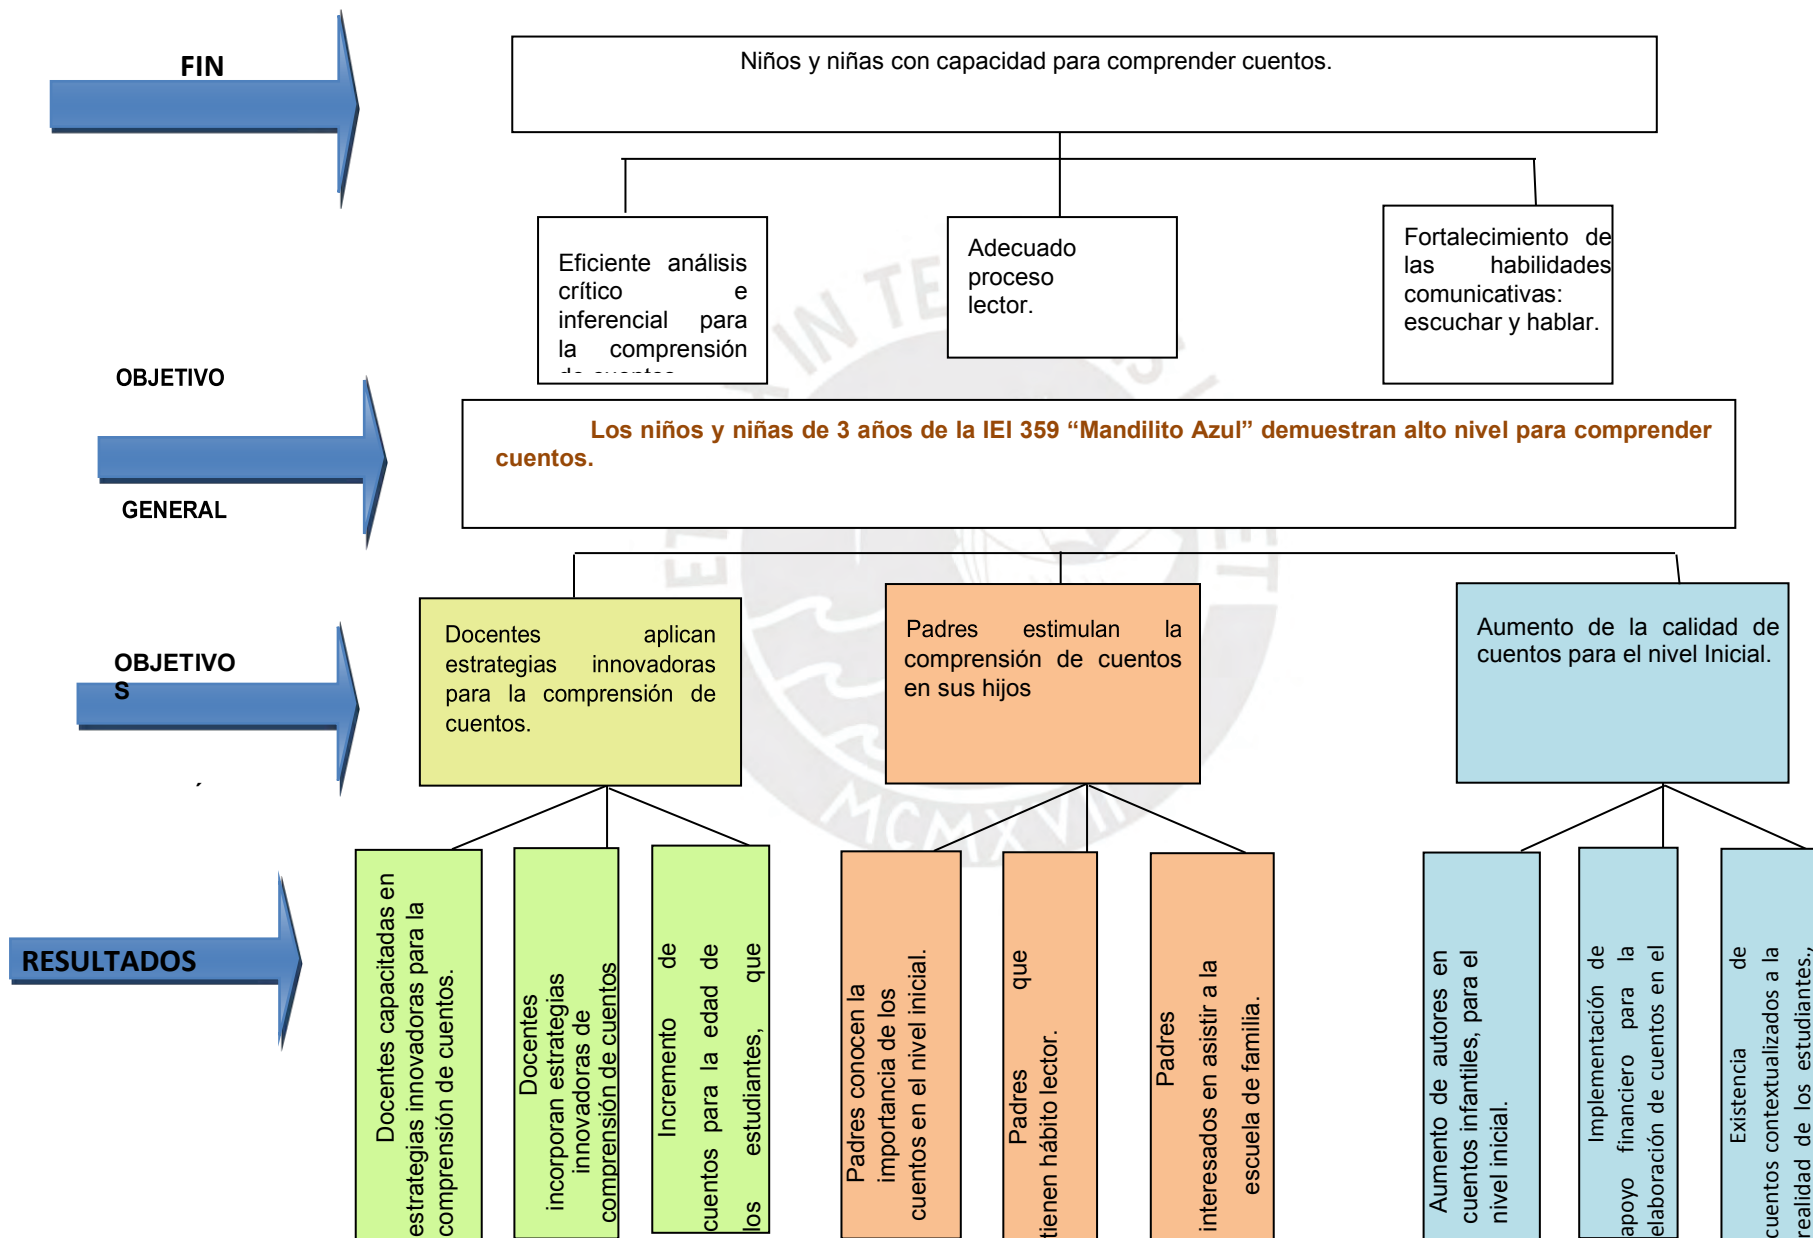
FIN

Niños y niñas con capacidad para comprender cuentos.

Eficiente análisis crítico e inferencial para la comprensión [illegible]

Adecuado proceso lector.

Fortalecimiento de las habilidades comunicativas: escuchar y hablar.

OBJETIVO

GENERAL

Los niños y niñas de 3 años de la IEI 359 “Mandilito Azul” demuestran alto nivel para comprender cuentos.

OBJETIVOS

Docentes aplican estrategias innovadoras para la comprensión de cuentos.

Padres estimulan la comprensión de cuentos en sus hijos

Aumento de la calidad de cuentos para el nivel Inicial.

RESULTADOS

Docentes capacitadas en estrategias innovadoras para la comprensión de cuentos.

Docentes incorporan estrategias innovadoras de comprensión de cuentos

Incremento de cuentos para la edad de los estudiantes, que

Padres conocen la importancia de los cuentos en el nivel inicial.

Padres que tienen hábito lector.

Padres interesados en asistir a la escuela de familia.

Aumento de autores en cuentos infantiles, para el nivel inicial.

Implementación de apoyo financiero para la elaboración de cuentos en el

Existencia de cuentos contextualizados a la realidad de los estudiantes.,